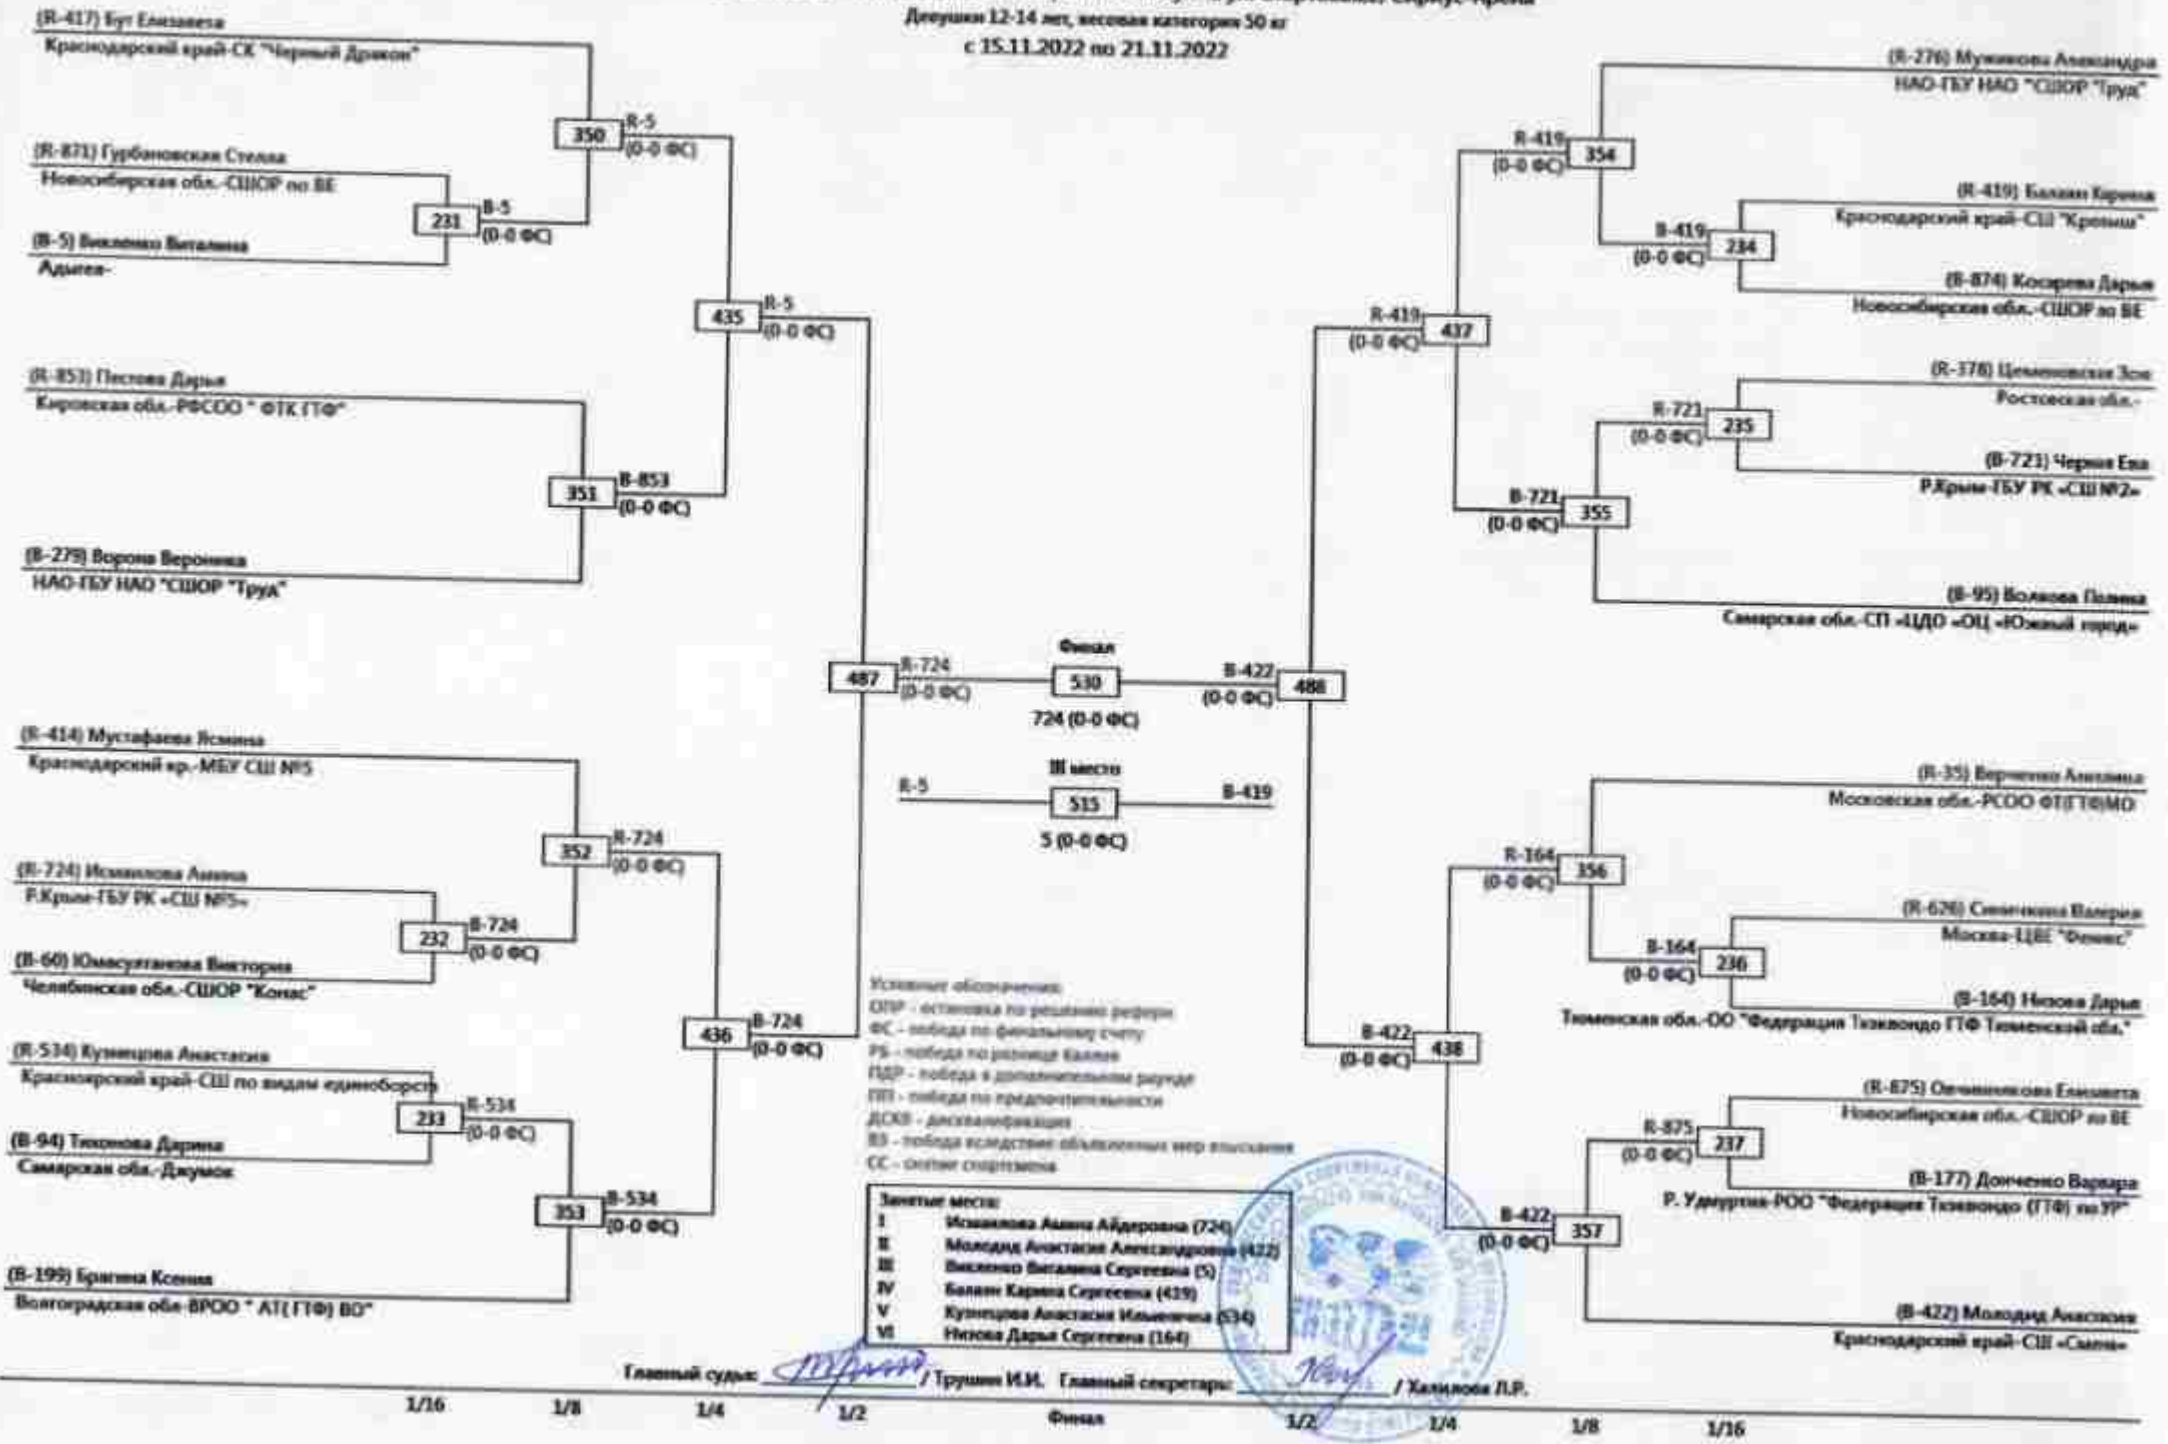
Девушки 12-14 лет, весовая категория 50 кг
с 15.11.2022 по 21.11.2022

(R-417) Бут Елизавета
Краснодарский край-СК "Черный Дракон"
350 R-5 (0-0 ФС)
(R-871) Гурбановская Стелла
Новосибирская обл.-СШОР по ВЕ
231 B-5 (0-0 ФС)
(B-5) Викленко Виталина
Адыгея-
435 R-5 (0-0 ФС)
(R-853) Пестова Дарья
Кировская обл.-РФСОО " ФТК ГТФ"
351 B-853 (0-0 ФС)
(B-279) Ворона Вероника
НАО-ГБУ НАО "СШОР "Труд"
487 R-724 (0-0 ФС)
Финал
530
724 (0-0 ФС)
B-422 (0-0 ФС) 488
III место
R-5 515 B-419
5 (0-0 ФС)
(R-414) Мустафаева Ясмина
Краснодарский кр.-МБУ СШ №5
352 R-724 (0-0 ФС)
(R-724) Исмаилова Амина
Р.Крым-ГБУ РК «СШ №5»
232 B-724 (0-0 ФС)
(B-60) Юмасултанова Виктория
Челябинская обл.-СШОР "Конас"
436 B-724 (0-0 ФС)
(R-534) Кузнецова Анастасия
Красноярский край-СШ по видам единоборств
233 R-534 (0-0 ФС)
(B-94) Тихонова Дарина
Самарская обл.-Джумок
353 B-534 (0-0 ФС)
(B-199) Брагина Ксения
Волгоградская обл-ВРОО " АТ( ГТФ) ВО"

(R-276) Мужикова Александра
НАО-ГБУ НАО "СШОР "Труд"
R-419 (0-0 ФС) 354
(R-419) Балаян Карина
Краснодарский край-СШ "Кремль"
B-419 (0-0 ФС) 234
(B-874) Косарева Дарья
Новосибирская обл.-СШОР по ВЕ
R-419 (0-0 ФС) 437
(R-378) Цемеховская Зоя
Ростовская обл.-
R-721 (0-0 ФС) 235
(B-721) Черная Ева
Р.Крым-ГБУ РК «СШ №2»
B-721 (0-0 ФС) 355
(B-95) Волкова Полина
Самарская обл.-СП «ЦДО «ОЦ «Южный город»
(R-35) Верченко Ангелина
Московская обл.-РСОО ФТ(ГТФ)МО
R-164 (0-0 ФС) 356
(R-626) Сивоглазова Валерия
Москва-ЦВЕ "Феникс"
B-164 (0-0 ФС) 236
(B-164) Низова Дарья
Тюменская обл.-ОО "Федерация Тхэквондо ГТФ Тюменской обл."
B-422 (0-0 ФС) 438
(R-875) Овчинникова Елизавета
Новосибирская обл.-СШОР по ВЕ
R-875 (0-0 ФС) 237
(B-177) Донченко Варвара
Р. Удмуртия-РОО "Федерация Тхэквондо (ГТФ) по УР"
B-422 (0-0 ФС) 357
(B-422) Молодид Анастасия
Краснодарский край-СШ «Сила»

Условные обозначения:
ОПР - остановка по решению рефери
ФС - победа по финальному счету
РБ - победа по разнице баллов
ПДР - победа в дополнительном раунде
ПП - победа по предпочтительности
ДСКВ - дисквалификация
ВЗ - победа вследствие объявленных мер взыскания
СС - снятие спортсмена

Занятые места:
I Исмаилова Амина Айдеровна (724)
II Молодид Анастасия Александровна (422)
III Викленко Виталина Сергеевна (5)
IV Балаян Карина Сергеевна (419)
V Кузнецова Анастасия Ильинична (534)
VI Низова Дарья Сергеевна (164)

Главный судья: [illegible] / Трушин И.И. Главный секретарь: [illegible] / Халилова Л.Р.

1/16 1/8 1/4 1/2 Финал 1/2 1/4 1/8 1/16